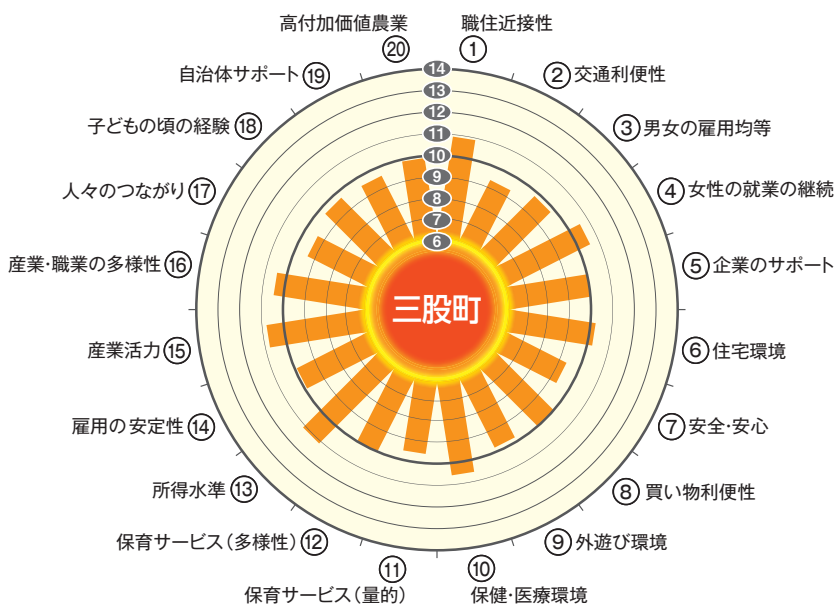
高付加価値農業 ⑳
① 職住近接性
自治体サポート ⑲
② 交通利便性
子どもの頃の経験 ⑱
③ 男女の雇用均等
人々のつながり ⑰
④ 女性の就業の継続
産業･職業の多様性 ⑯
⑤ 企業のサポート
産業活力 ⑮
⑥ 住宅環境
雇用の安定性 ⑭
⑦ 安全･安心
所得水準 ⑬
⑧ 買い物利便性
保育サービス（多様性）⑫
⑨ 外遊び環境
⑪ 保育サービス（量的）
⑩ 保健･医療環境
14
13
12
11
10
9
8
7
6
三股町